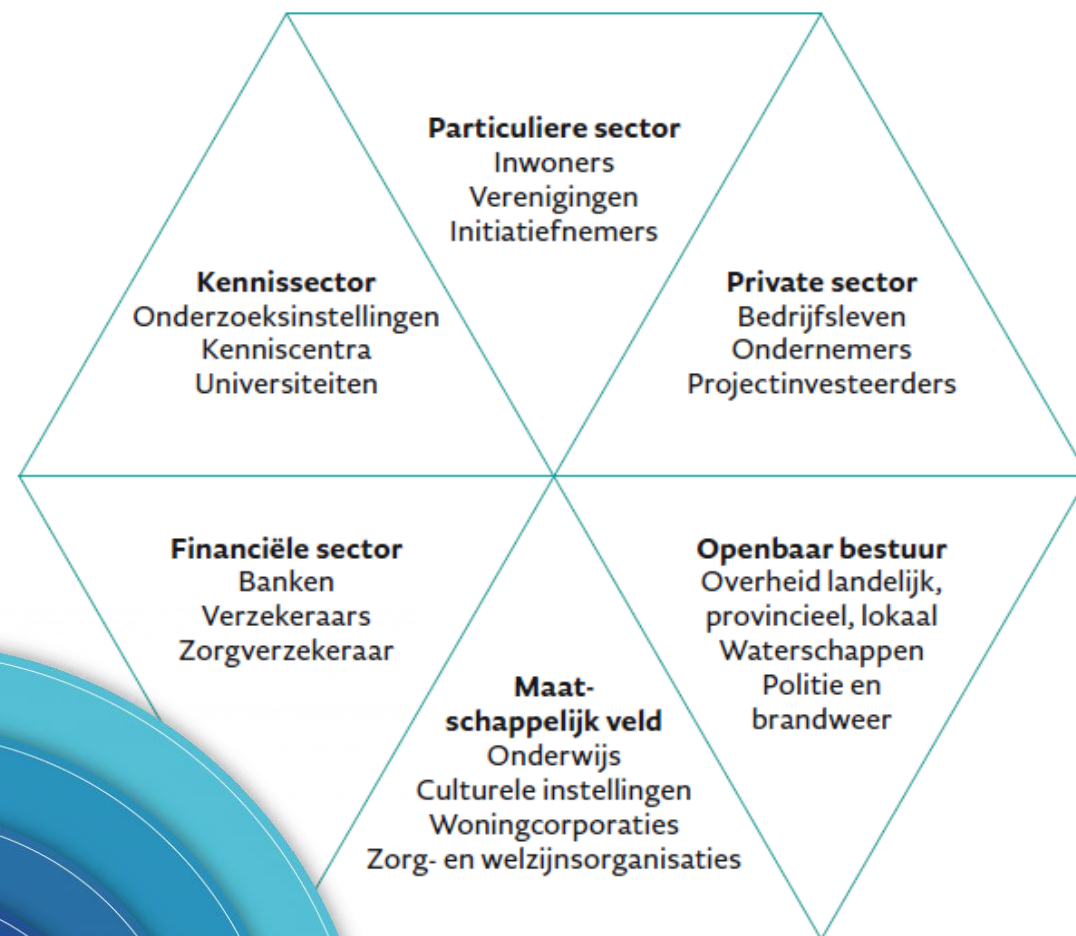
**Particuliere sector**
Inwoners
Verenigingen
Initiatiefnemers

**Kennissector**
Onderzoeksinstellingen
Kenniscentra
Universiteiten

**Private sector**
Bedrijfsleven
Ondernemers
Projectinvesteerders

**Financiële sector**
Banken
Verzekeraars
Zorgverzekeraar

**Openbaar bestuur**
Overheid landelijk, provincieel, lokaal
Waterschappen
Politie en brandweer

**Maatschappelijk veld**
Onderwijs
Culturele instellingen
Woningcorporaties
Zorg- en welzijnsorganisaties